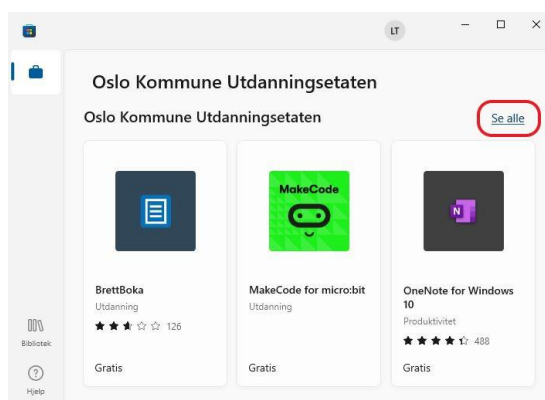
LT

Oslo Kommune Utdanningsetaten

Oslo Kommune Utdanningsetaten

Se alle

BrettBoka
Utdanning
126
Gratis

MakeCode

MakeCode for micro:bit
Utdanning
Gratis

N

OneNote for Windows 10
Produktivitet
488
Gratis

Bibliotek

Hjelp